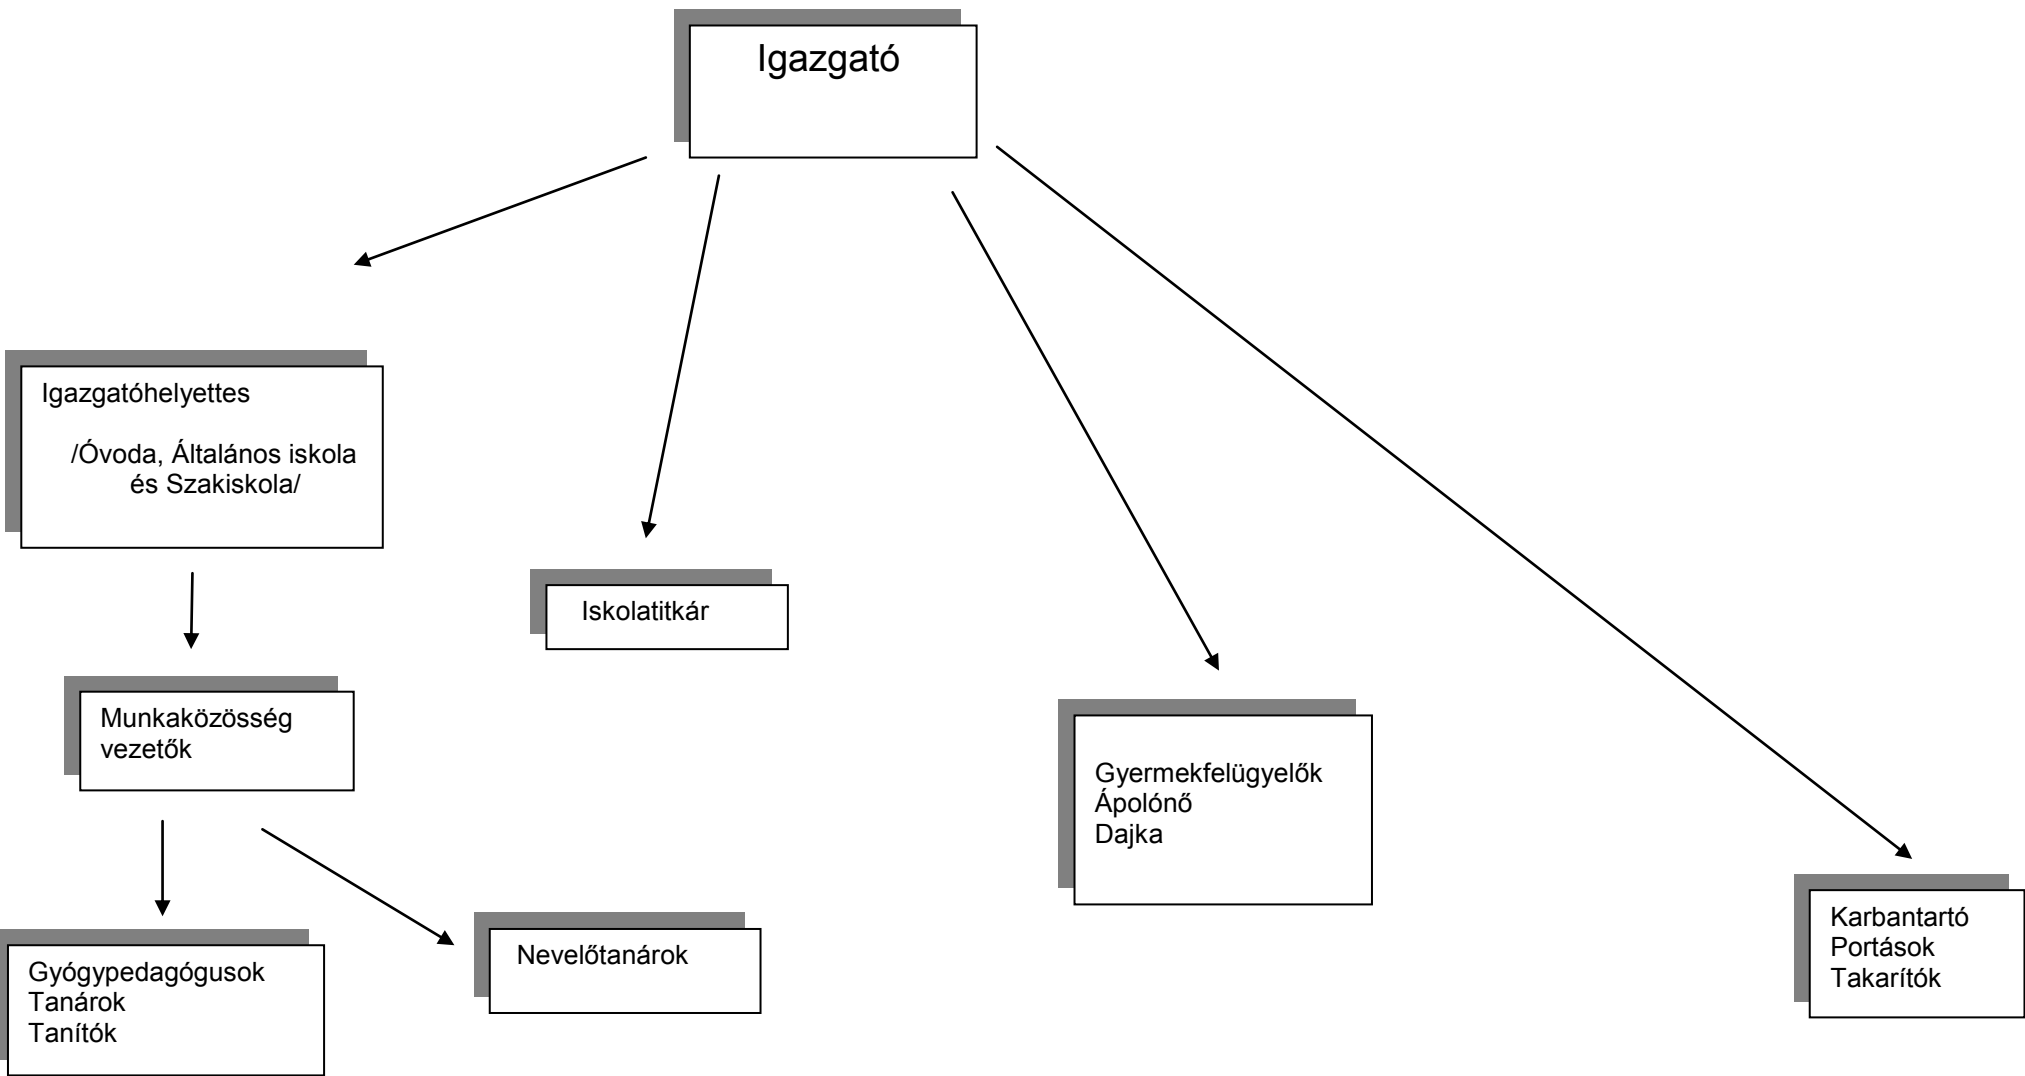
Igazgató

Igazgatóhelyettes

/Óvoda, Általános iskola és Szakiskola/

Iskolatitkár

Gyermekfelügyelők
Ápolónő
Dajka

Karbantartó
Portások
Takarítók

Munkaközösség vezetők

Gyógypedagógusok
Tanárok
Tanítók

Nevelőtanárok